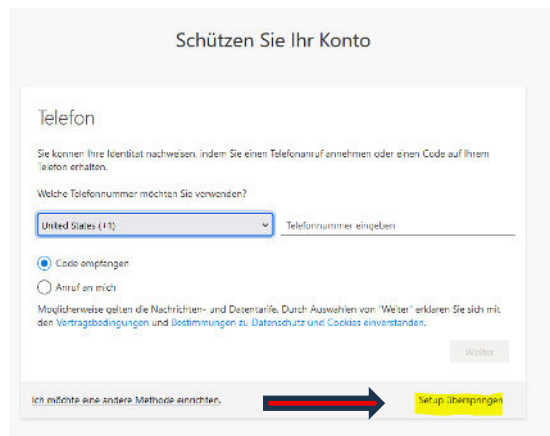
Schützen Sie Ihr Konto

Telefon

Sie können Ihre Identität nachweisen, indem Sie einen Telefonanruf annehmen oder einen Code auf Ihrem Telefon erhalten.

Welche Telefonnummer möchten Sie verwenden?

United States (+1)

Telefonnummer eingeben

Code empfangen

Anruf an mich

Möglicherweise gelten die Nachrichten- und Datentarife. Durch Auswählen von "Weiter" erklären Sie sich mit den Vertragsbedingungen und Bestimmungen zu Datenschutz und Cookies einverstanden.

Weiter

Ich möchte eine andere Methode einrichten.

Setup überspringen